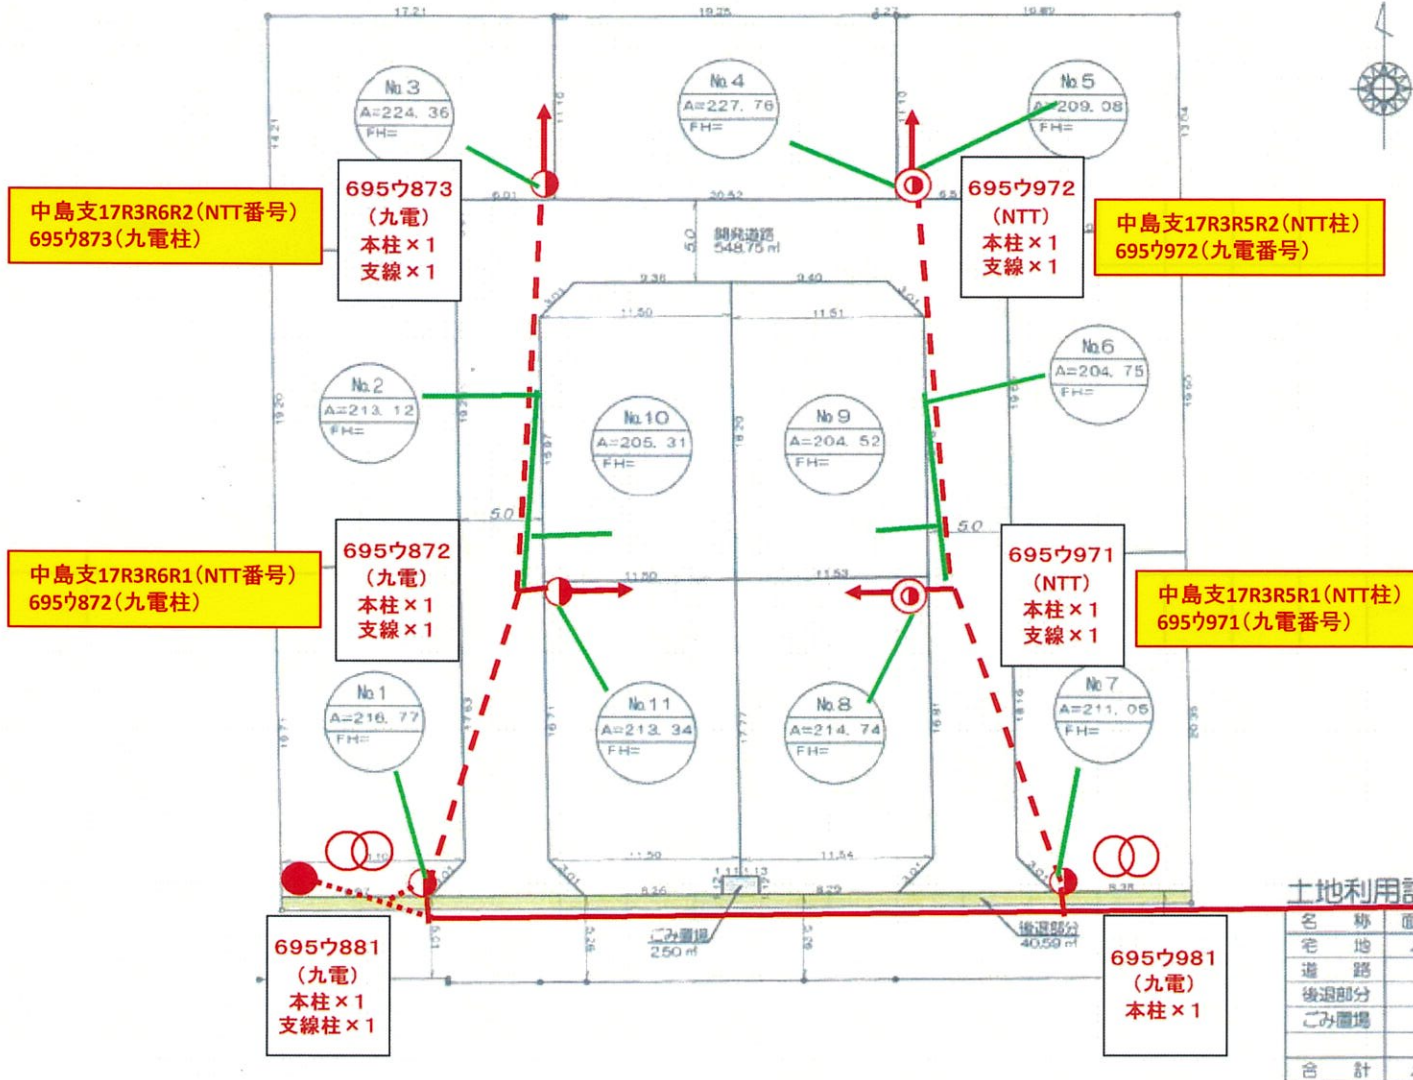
No.3
A=224.36
FH=

No.4
A=227.76
FH=

No.5
A=209.08
FH=

中島支17R3R6R2(NTT番号)
695ウ873(九電柱)

695ウ873
(九電)
本柱×1
支線×1

695ウ972
(NTT)
本柱×1
支線×1

中島支17R3R5R2(NTT柱)
695ウ972(九電番号)

開発道路
548.75㎡

No.6
A=204.75
FH=

No.2
A=213.12
FH=

No.10
A=205.31
FH=

No.9
A=204.52
FH=

中島支17R3R6R1(NTT番号)
695ウ872(九電柱)

695ウ872
(九電)
本柱×1
支線×1

695ウ971
(NTT)
本柱×1
支線×1

中島支17R3R5R1(NTT柱)
695ウ971(九電番号)

No.1
A=216.77
FH=

No.11
A=213.34
FH=

No.8
A=214.74
FH=

No.7
A=211.05
FH=

ごみ置場
2.50㎡

後退部分
40.59㎡

695ウ881
(九電)
本柱×1
支線柱×1

695ウ981
(九電)
本柱×1

土地利用計

| 名称 |
|---|
| 宅地 |
| 道路 |
| 後退部分 |
| ごみ置場 |
| 合計 |